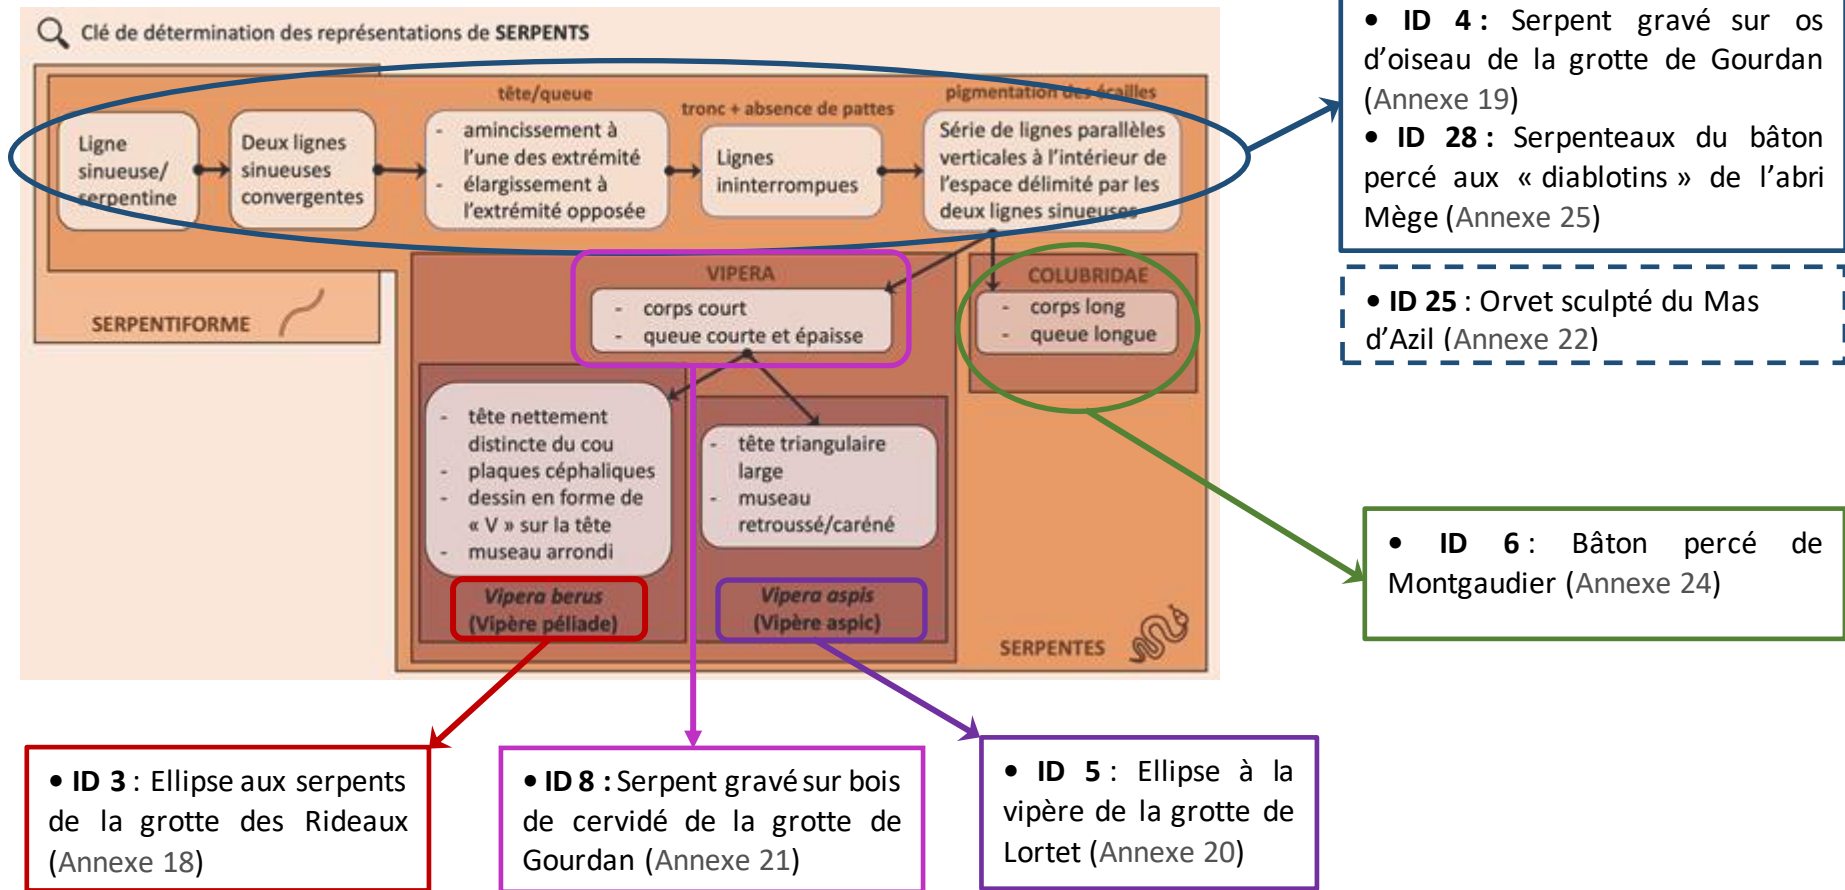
Clé de détermination des représentations de SERPENTS

tête/queue

tronc + absence de pattes

pigmentation des écailles

Ligne sinueuse/ serpentine

Deux lignes sinueuses convergentes

- amincissement à l'une des extrémité
- élargissement à l'extrémité opposée

Lignes ininterrompues

Série de lignes parallèles verticales à l'intérieur de l'espace délimité par les deux lignes sinueuses

SERPENTIFORME

VIPERA
- corps court
- queue courte et épaisse

COLUBRIDAE
- corps long
- queue longue

- tête nettement distincte du cou
- plaques céphaliques
- dessin en forme de « V » sur la tête
- museau arrondi

- tête triangulaire large
- museau retroussé/caréné

Vipera berus (Vipère péliade)

Vipera aspis (Vipère aspic)

SERPENTES

• ID 4 : Serpent gravé sur os d'oiseau de la grotte de Gourdan (Annexe 19)
• ID 28 : Serpenteaux du bâton percé aux « diablotins » de l'abri Mège (Annexe 25)

• ID 25 : Orvet sculpté du Mas d'Azil (Annexe 22)

• ID 6 : Bâton percé de Montgaudier (Annexe 24)

• ID 3 : Ellipse aux serpents de la grotte des Rideaux (Annexe 18)

• ID 8 : Serpent gravé sur bois de cervidé de la grotte de Gourdan (Annexe 21)

• ID 5 : Ellipse à la vipère de la grotte de Lortet (Annexe 20)